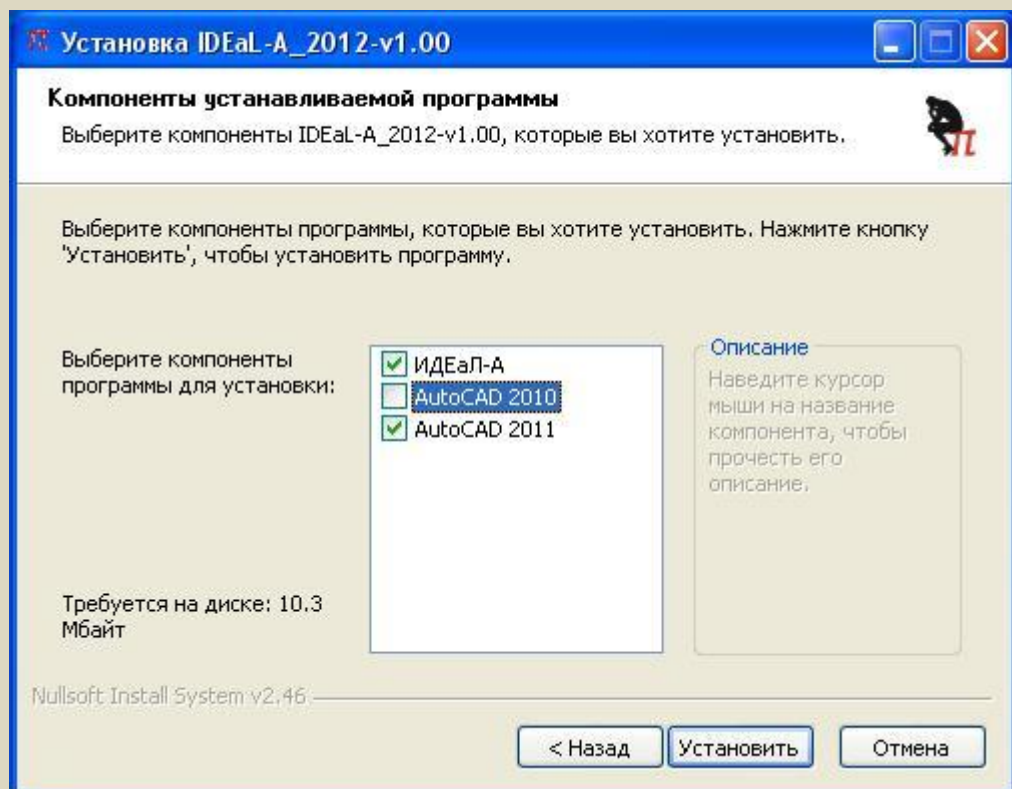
Установка IDEaL-A_2012-v1.00

Компоненты устанавливаемой программы

Выберите компоненты IDEaL-A_2012-v1.00, которые вы хотите установить.

Выберите компоненты программы, которые вы хотите установить. Нажмите кнопку 'Установить', чтобы установить программу.

Выберите компоненты программы для установки:

ИДЕаЛ-А
AutoCAD 2010
AutoCAD 2011

Описание
Наведите курсор мыши на название компонента, чтобы прочесть его описание.

Требуется на диске: 10.3 Мбайт

Nullsoft Install System v2.46

< Назад
Установить
Отмена